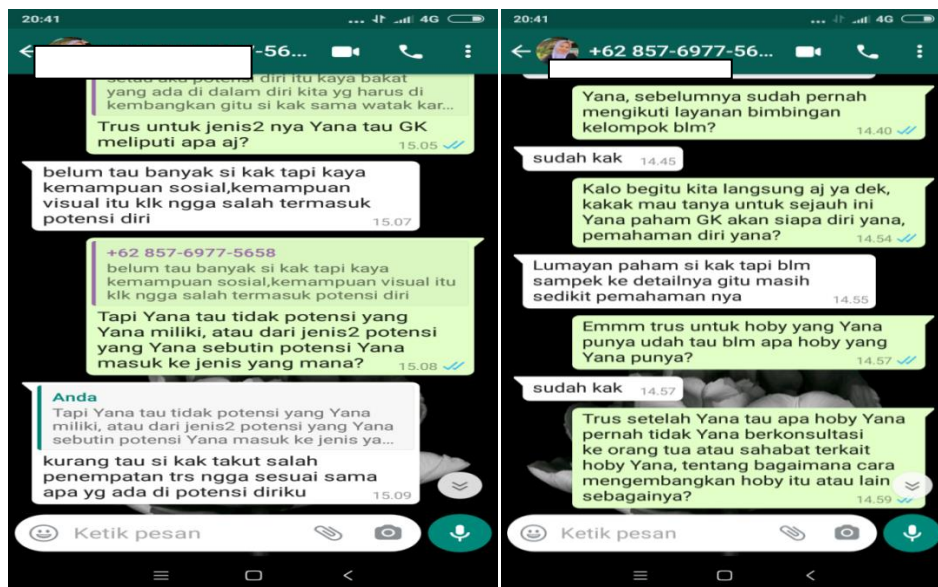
20:41

...-56...

setelah aku potensi diri itu kaya bakat yang ada di dalam diri kita yg harus di kembangkan gitu si kak sama watak kar...

Trus untuk jenis2 nya Yana tau GK meliputi apa aj?
15.05

belum tau banyak si kak tapi kaya kemampuan sosial,kemampuan visual itu klk ngga salah termasuk potensi diri
15.07

+62 857-6977-5658
belum tau banyak si kak tapi kaya kemampuan sosial,kemampuan visual itu klk ngga salah termasuk potensi diri

Tapi Yana tau tidak potensi yang Yana miliki, atau dari jenis2 potensi yang Yana sebutin potensi Yana masuk ke jenis yang mana?
15.08

Anda
Tapi Yana tau tidak potensi yang Yana miliki, atau dari jenis2 potensi yang Yana sebutin potensi Yana masuk ke jenis ya...

kurang tau si kak takut salah penempatan trs ngga sesuai sama apa yg ada di potensi diriku
15.09

Ketik pesan

20:41

+62 857-6977-56...

Yana, sebelumnya sudah pernah mengikuti layanan bimbingan kelompok blm?
14.40

sudah kak
14.45

Kalo begitu kita langsung aj ya dek, kakak mau tanya untuk sejauh ini Yana paham GK akan siapa diri yana, pemahaman diri yana?
14.54

Lumayan paham si kak tapi blm sampek ke detailnya gitu masih sedikit pemahaman nya
14.55

Emmm trus untuk hoby yang Yana punya udah tau blm apa hoby yang Yana punya?
14.57

sudah kak
14.57

Trus setelah Yana tau apa hoby Yana pernah tidak Yana berkonsultasi ke orang tua atau sahabat terkait hoby Yana, tentang bagaimana cara mengembangkan hoby itu atau lain sebagainya?
14.59

Ketik pesan